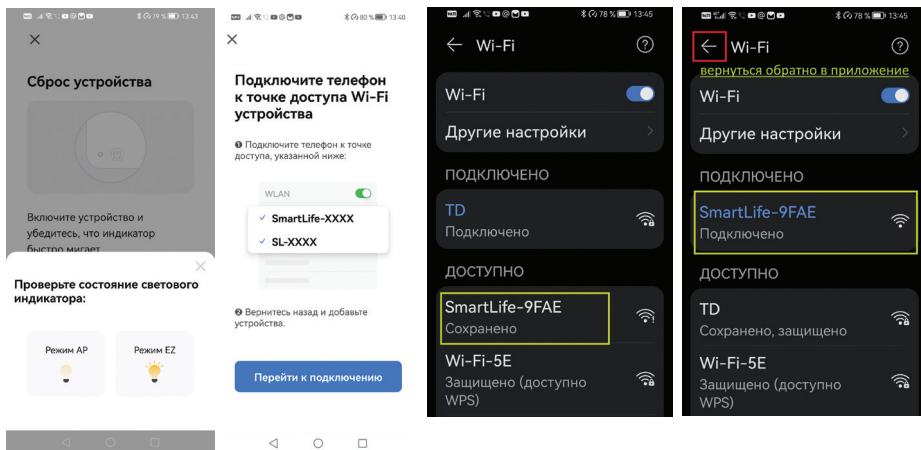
79 % 13:43

Сброс устройства

Включите устройство и убедитесь, что индикатор быстро мигает

Проверьте состояние светового индикатора:

Режим AP

Режим EZ

80 % 13:40

Подключите телефон к точке доступа Wi-Fi устройства

❶ Подключите телефон к точке доступа, указанной ниже:

WLAN

SmartLife-XXXX

SL-XXXX

❷ Вернитесь назад и добавьте устройства.

Перейти к подключению

78 % 13:45

Wi-Fi

Wi-Fi

Другие настройки

ПОДКЛЮЧЕНО

TD
Подключено

ДОСТУПНО

SmartLife-9FAE
Сохранено

Wi-Fi-5E
Защищено (доступно WPS)

78 % 13:45

Wi-Fi

вернуться обратно в приложение

Wi-Fi

Другие настройки

ПОДКЛЮЧЕНО

SmartLife-9FAE
Подключено

ДОСТУПНО

TD
Сохранено, защищено

Wi-Fi-5E
Защищено (доступно WPS)